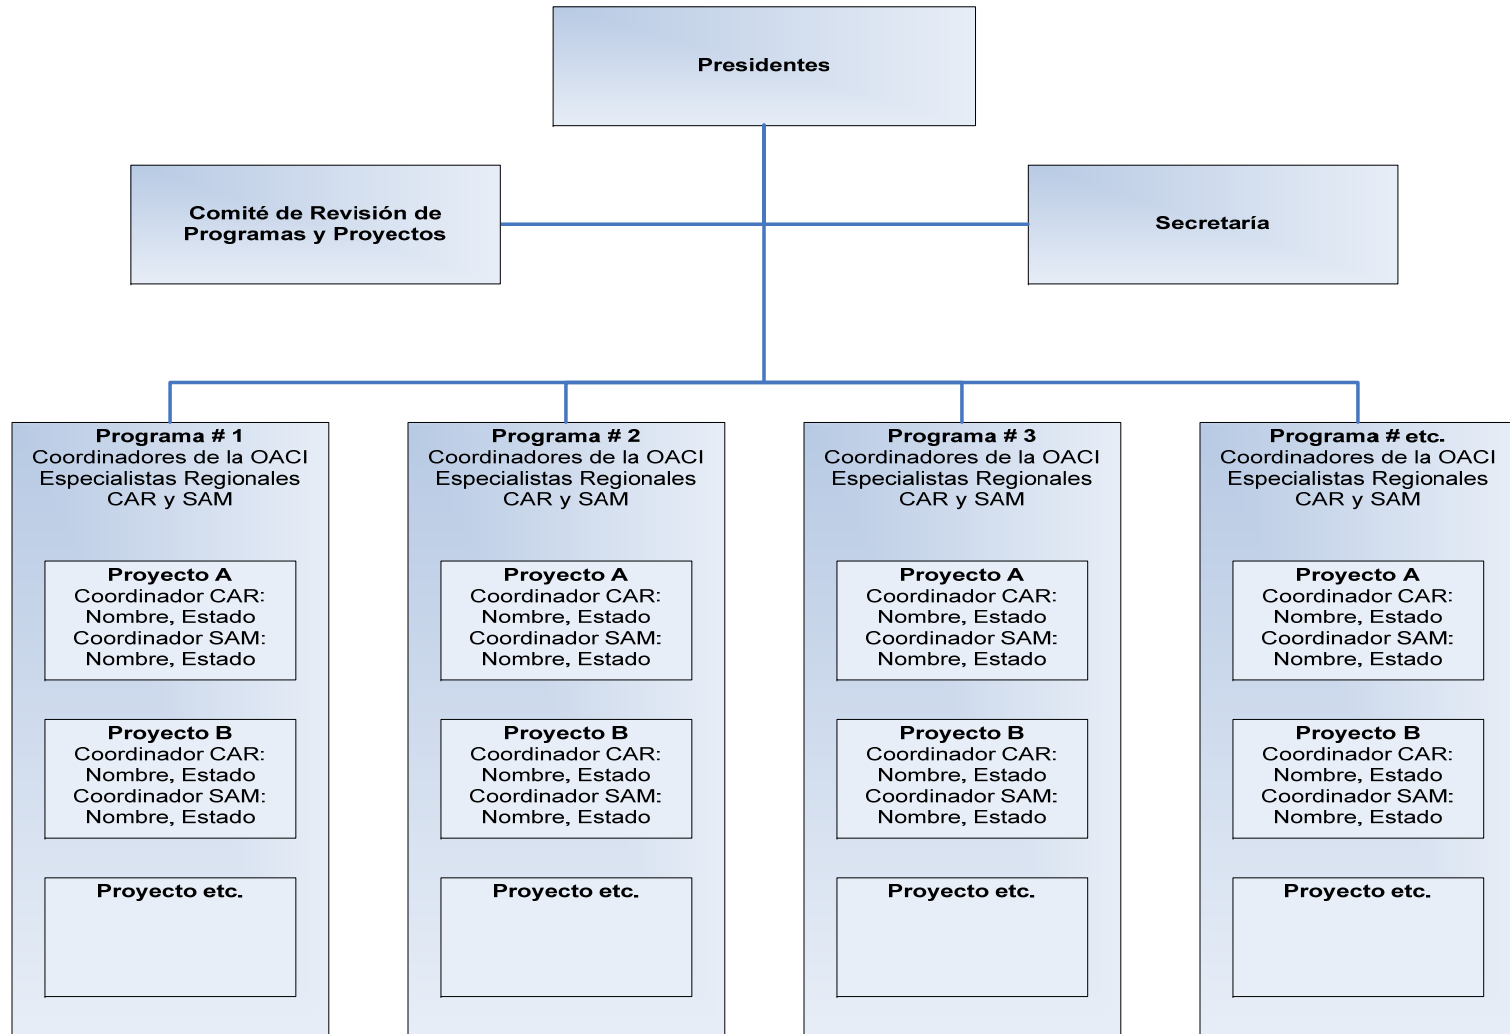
Presidentes

Comité de Revisión de Programas y Proyectos

Secretaría

Programa # 1
Coordinadores de la OACI
Especialistas Regionales
CAR y SAM

Proyecto A
Coordinador CAR:
Nombre, Estado
Coordinador SAM:
Nombre, Estado

Proyecto B
Coordinador CAR:
Nombre, Estado
Coordinador SAM:
Nombre, Estado

Proyecto etc.

Programa # 2
Coordinadores de la OACI
Especialistas Regionales
CAR y SAM

Proyecto A
Coordinador CAR:
Nombre, Estado
Coordinador SAM:
Nombre, Estado

Proyecto B
Coordinador CAR:
Nombre, Estado
Coordinador SAM:
Nombre, Estado

Proyecto etc.

Programa # 3
Coordinadores de la OACI
Especialistas Regionales
CAR y SAM

Proyecto A
Coordinador CAR:
Nombre, Estado
Coordinador SAM:
Nombre, Estado

Proyecto B
Coordinador CAR:
Nombre, Estado
Coordinador SAM:
Nombre, Estado

Proyecto etc.

Programa # etc.
Coordinadores de la OACI
Especialistas Regionales
CAR y SAM

Proyecto A
Coordinador CAR:
Nombre, Estado
Coordinador SAM:
Nombre, Estado

Proyecto B
Coordinador CAR:
Nombre, Estado
Coordinador SAM:
Nombre, Estado

Proyecto etc.